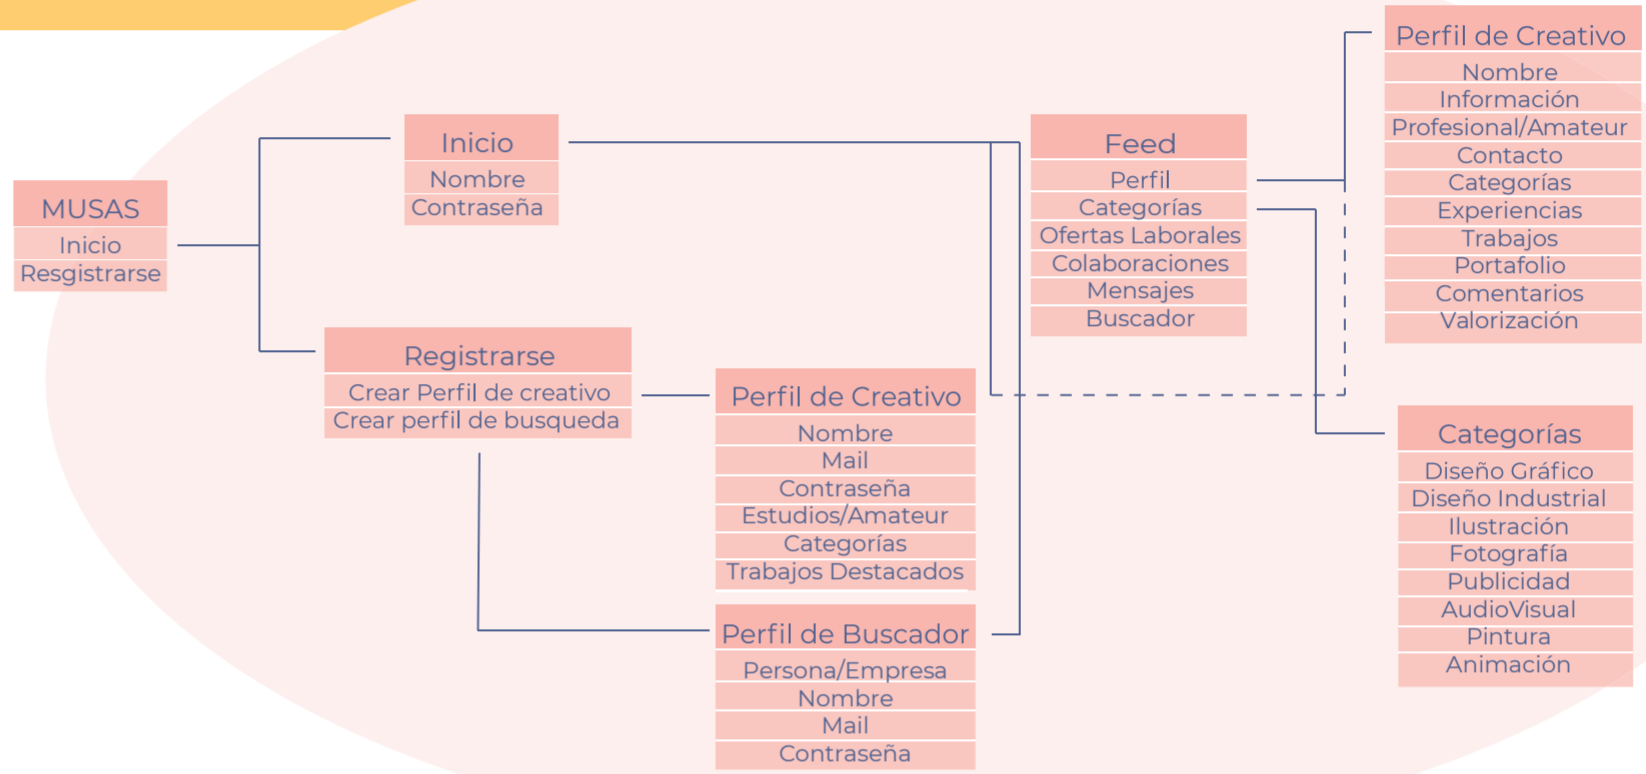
MUSAS
Inicio
Resgistrarse

Inicio
Nombre
Contraseña

Registrarse
Crear Perfil de creativo
Crear perfil de busqueda

Perfil de Creativo
Nombre
Mail
Contraseña
Estudios/Amateur
Categorías
Trabajos Destacados

Perfil de Buscador
Persona/Empresa
Nombre
Mail
Contraseña

Feed
Perfil
Categorías
Ofertas Laborales
Colaboraciones
Mensajes
Buscador

Perfil de Creativo
Nombre
Información
Profesional/Amateur
Contacto
Categorías
Experiencias
Trabajos
Portafolio
Comentarios
Valorización

Categorías
Diseño Gráfico
Diseño Industrial
Ilustración
Fotografía
Publicidad
AudioVisual
Pintura
Animación